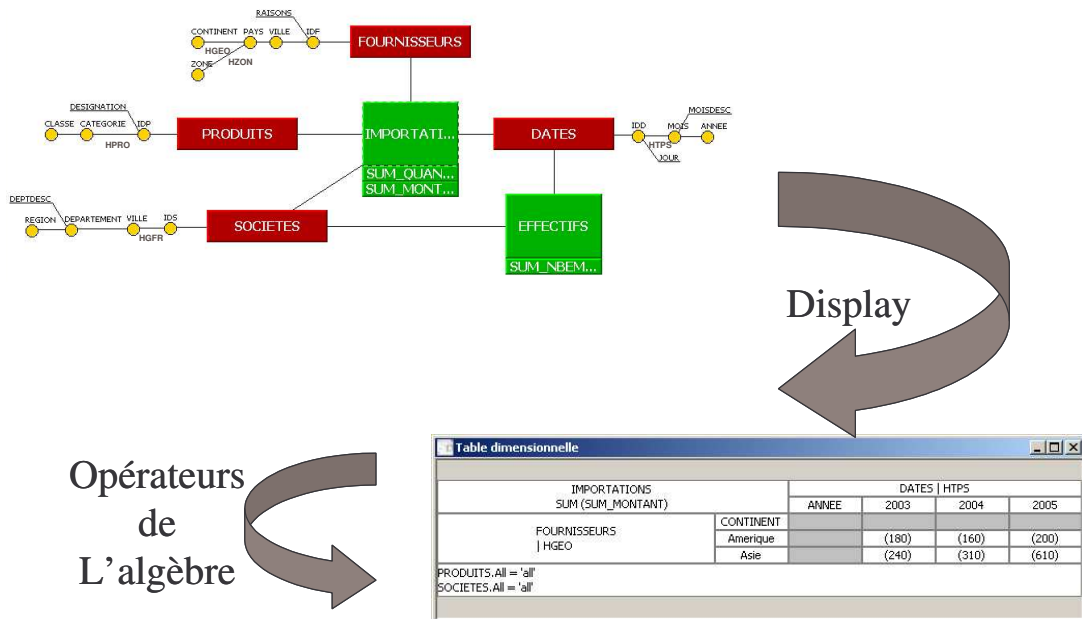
RAISONS
CONTINENT PAYS VILLE IDF
HGEO
HZON
ZONE
FOURNISSEURS

DESIGNATION
CLASSE CATEGORIE IDP
HPRO
PRODUITS

IMPORTATI...
SUM_QUAN...
SUM_MONT...

DATES
IDD
MOISDESC
MOIS ANNEE
HTPS
JOUR

DEPTDESC
REGION DEPARTEMENT VILLE IDS
HGFR
SOCIETES

EFFECTIFS
SUM_NBEM...

Display

Opérateurs de L'algèbre

Table dimensionnelle

| IMPORTATIONS SUM (SUM_MONTANT) | | DATES \| HTPS | | | |
|---|---|---|---|---|---|
| | | ANNEE | 2003 | 2004 | 2005 |
| FOURNISSEURS \| HGEO | CONTINENT | | | | |
| | Amerique | | (180) | (160) | (200) |
| | Asie | | (240) | (310) | (610) |

PRODUITS.All = 'all'
SOCIETES.All = 'all'